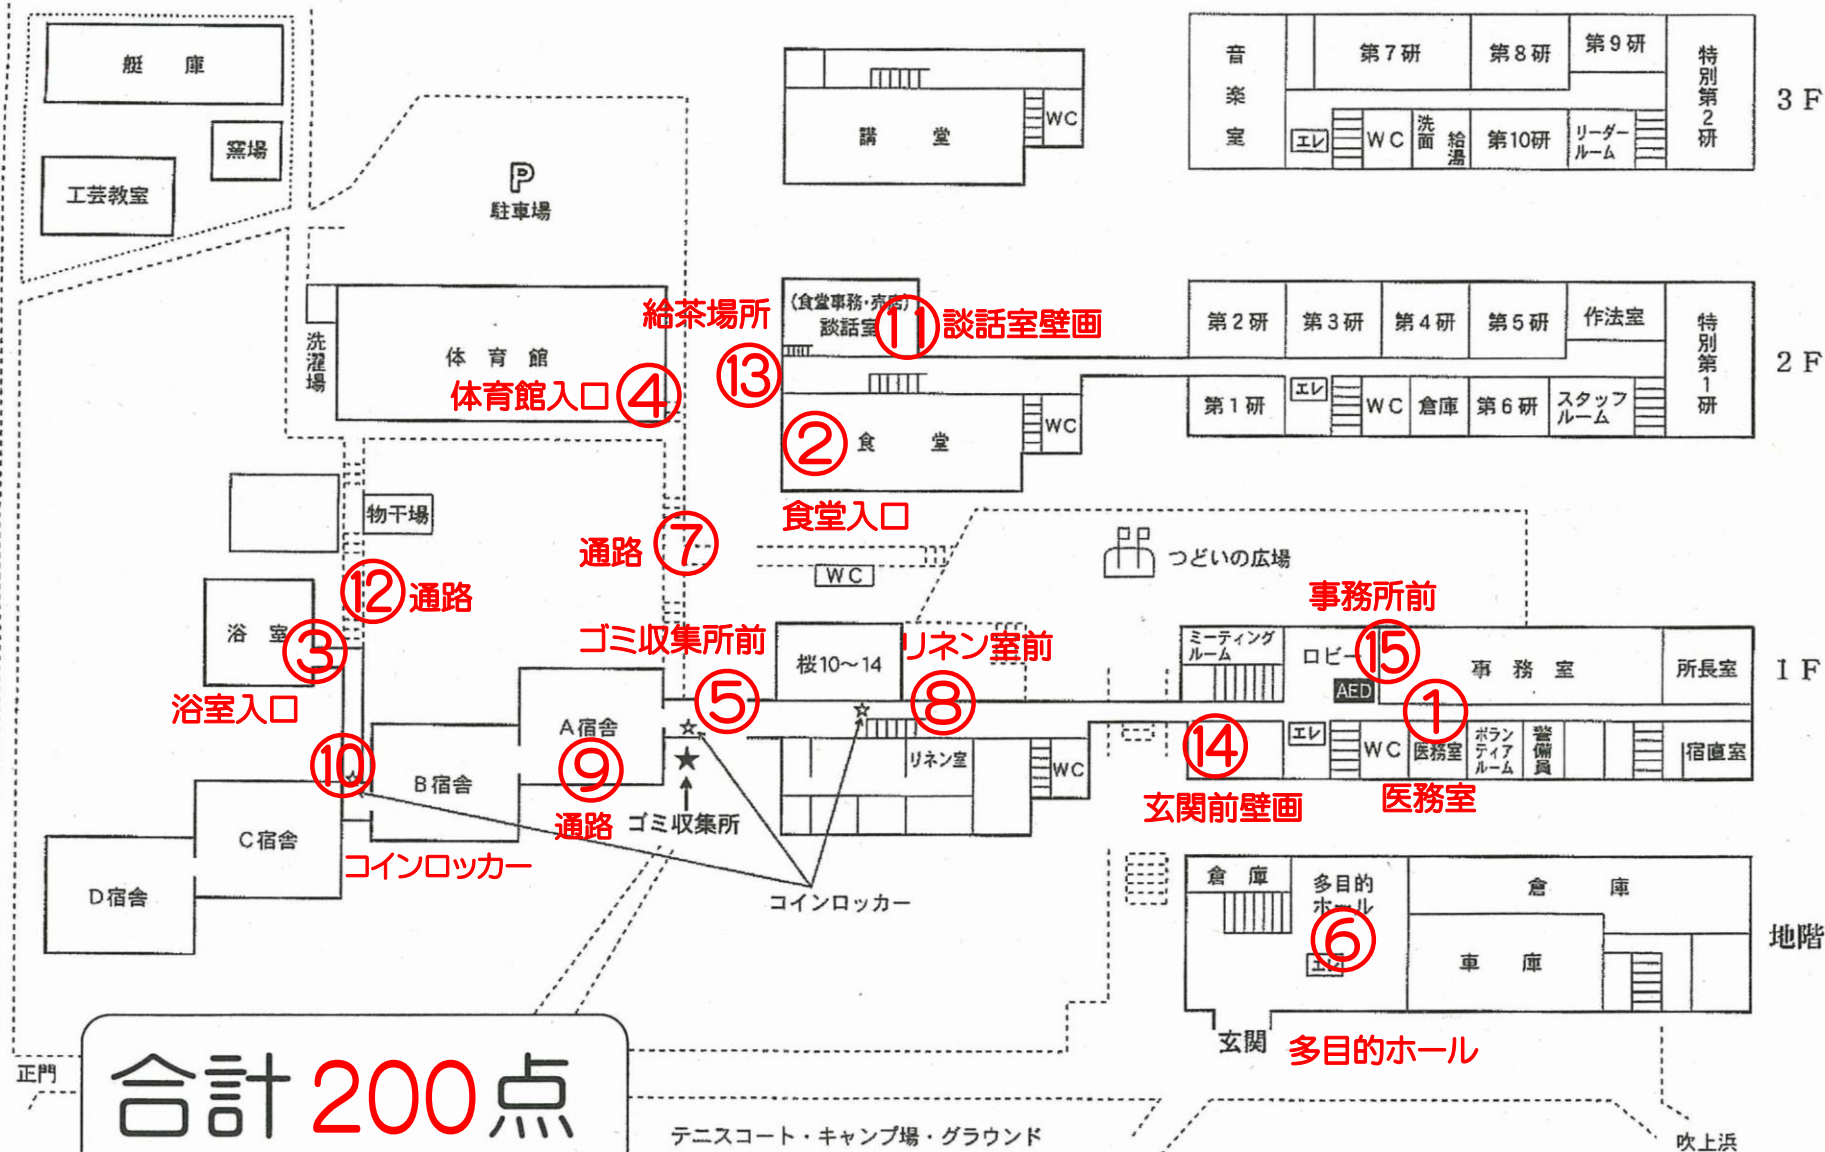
艇 庫
窯場
工芸教室
P
駐車場
講 堂
WC
音楽室
第７研
第８研
第９研
特別第２研
エレ
WC
洗面
給湯
第10研
リーダールーム
3 F
（食堂事務・売店）
談話室
給茶場所
⑪談話室壁画
第２研
第３研
第４研
第５研
作法室
特別第１研
2 F
洗濯場
体 育 館
体育館入口④
⑬
第１研
エレ
WC
倉庫
第６研
スタッフルーム
WC
②食 堂
食堂入口
物干場
通路⑦
つどいの広場
WC
⑫通路
事務所前
浴 室
③
浴室入口
ゴミ収集所前
桜10～14
リネン室前
ミーティングルーム
ロビー⑮
事 務 室
所長室
1 F
AED
A宿舎
⑤
⑧
①
⑩
B宿舎
⑨
リネン室
WC
⑭
エレ
WC
医務室
ボランティアルーム
警備員
宿直室
通路 ゴミ収集所
玄関前壁画
医務室
C宿舎
コインロッカー
D宿舎
コインロッカー
倉 庫
多目的ホール
⑥
倉 庫
車 庫
地階
玄関
多目的ホール
正門
合計200点
テニスコート・キャンプ場・グラウンド
吹上浜